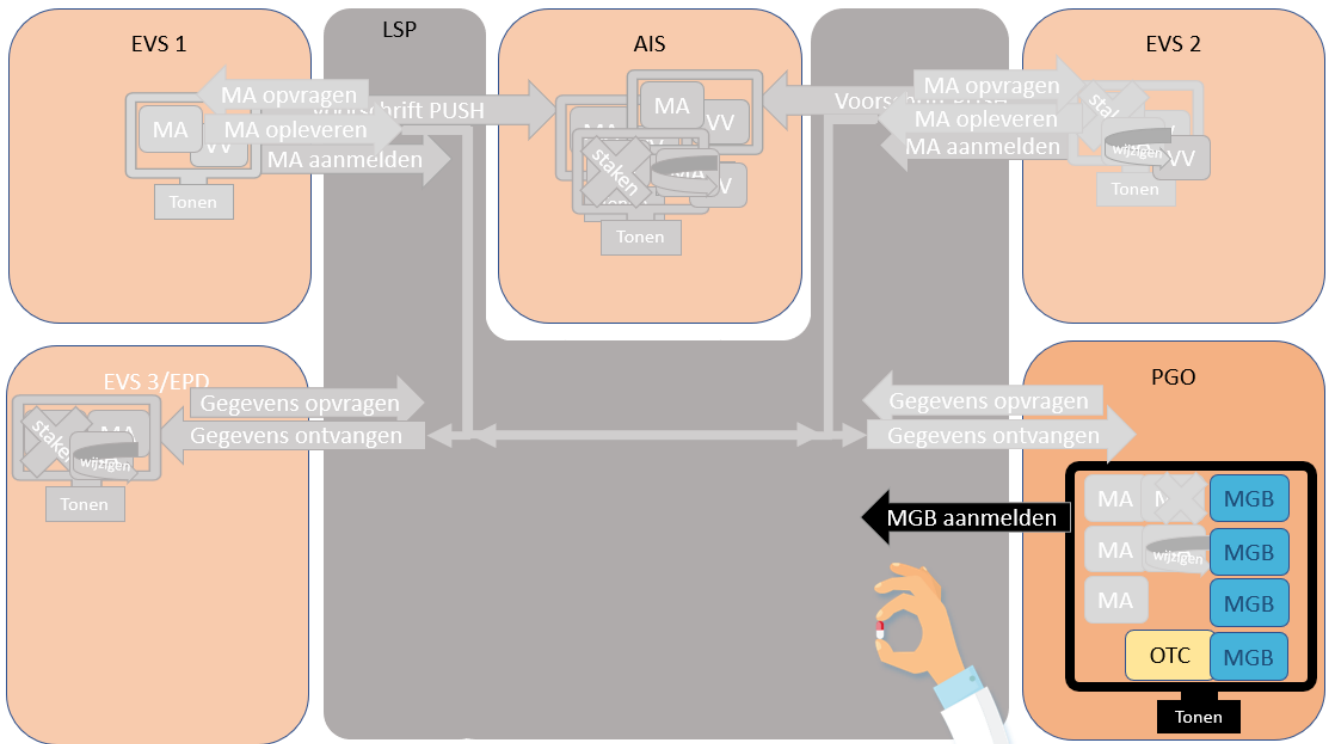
EVS 1

MA opvragen

MA

VV

MA opleveren

MA aanmelden

Tonen

LSP

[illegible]schrift PUSH

AIS

MA

VV

staken

MA

VV

Tonen

Voors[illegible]

EVS 2

MA opvragen

MA opleveren

MA aanmelden

stak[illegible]

wijzigen

VV

Tonen

EVS 3/EPD

Gegevens opvragen

Gegevens ontvangen

staken

MA

wijzigen

Tonen

PGO

Gegevens opvragen

Gegevens ontvangen

MGB aanmelden

MA

M

MGB

MA

wijzigen

MGB

MA

MGB

OTC

MGB

Tonen